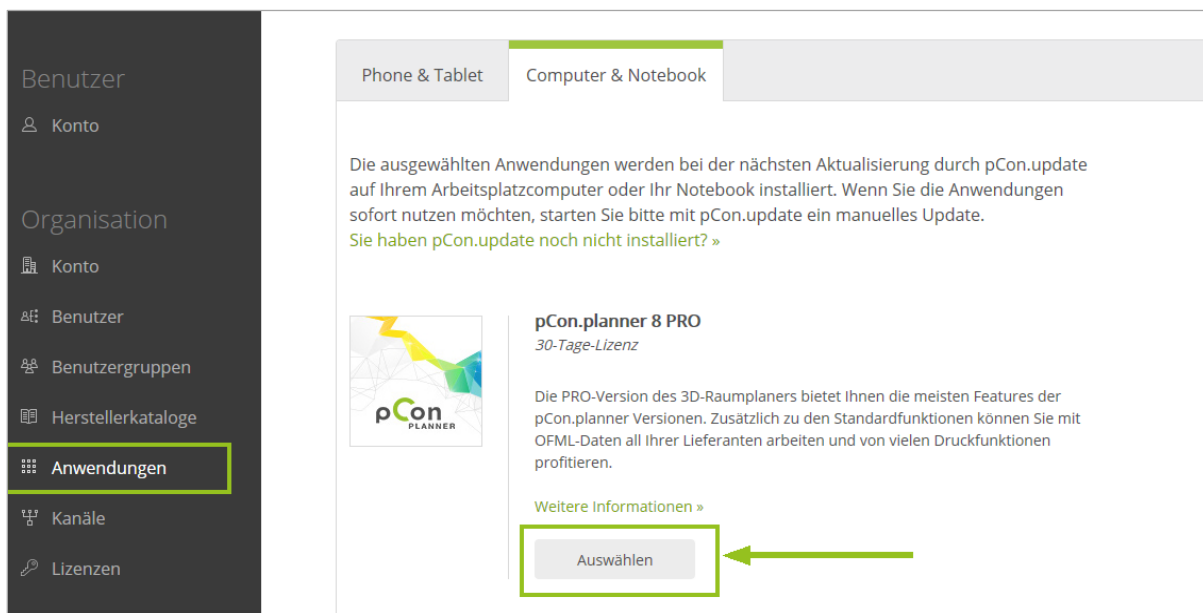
Benutzer

Konto

Organisation

Konto

Benutzer

Benutzergruppen

Herstellerkataloge

Anwendungen

Kanäle

Lizenzen

Phone & Tablet

Computer & Notebook

Die ausgewählten Anwendungen werden bei der nächsten Aktualisierung durch pCon.update auf Ihrem Arbeitsplatzcomputer oder Ihr Notebook installiert. Wenn Sie die Anwendungen sofort nutzen möchten, starten Sie bitte mit pCon.update ein manuelles Update.

Sie haben pCon.update noch nicht installiert? »

pCon PLANNER

pCon.planner 8 PRO

30-Tage-Lizenz

Die PRO-Version des 3D-Raumplaners bietet Ihnen die meisten Features der pCon.planner Versionen. Zusätzlich zu den Standardfunktionen können Sie mit OFML-Daten all Ihrer Lieferanten arbeiten und von vielen Druckfunktionen profitieren.

Weitere Informationen »

Auswählen